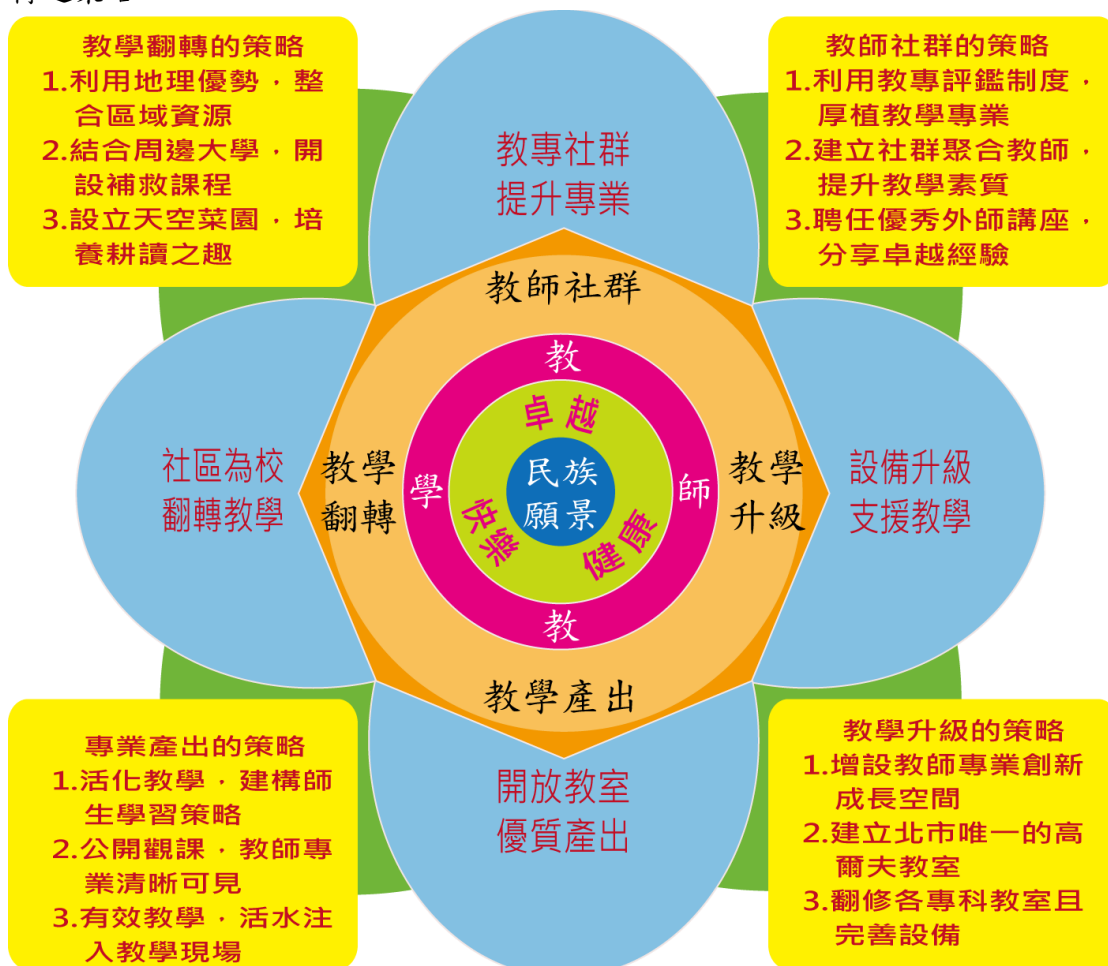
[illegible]

教學翻轉的策略
1.利用地理優勢，整合區域資源
2.結合周邊大學，開設補救課程
3.設立天空菜園，培養耕讀之趣

教專社群
提升專業

教師社群的策略
1.利用教專評鑑制度，厚植教學專業
2.建立社群聚合教師，提升教學素質
3.聘任優秀外師講座，分享卓越經驗

教師社群

社區為校
翻轉教學

教學
翻轉

教
學
師
教

卓越
快樂
健康

民族
願景

教學
升級

設備升級
支援教學

教學產出

開放教室
優質產出

專業產出的策略
1.活化教學，建構師生學習策略
2.公開觀課，教師專業清晰可見
3.有效教學，活水注入教學現場

教學升級的策略
1.增設教師專業創新成長空間
2.建立北市唯一的高爾夫教室
3.翻修各專科教室且完善設備